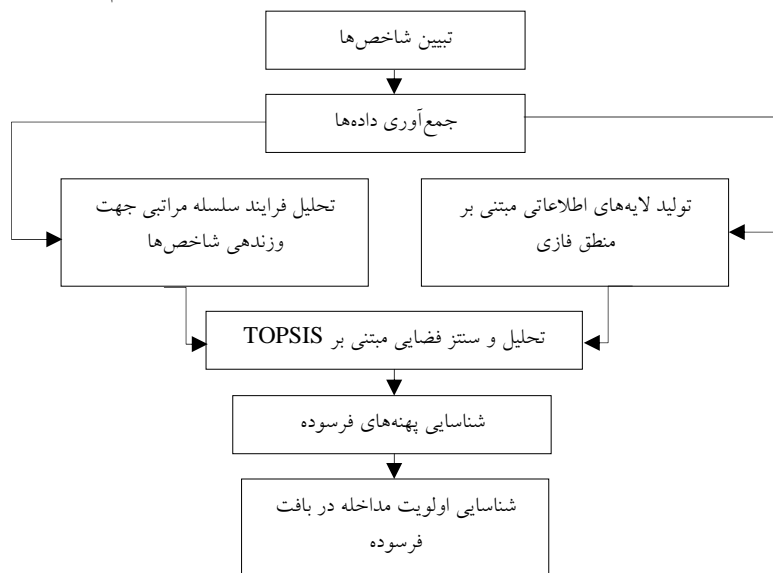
تبیین شاخص‌ها

جمع‌آوری داده‌ها

تولید لایه‌های اطلاعاتی مبتنی بر منطق فازی

تحلیل فرایند سلسله مراتبی جهت وزندهی شاخص‌ها

تحلیل و سنتز فضایی مبتنی بر TOPSIS

شناسایی پهنه‌های فرسوده

شناسایی اولویت مداخله در بافت فرسوده